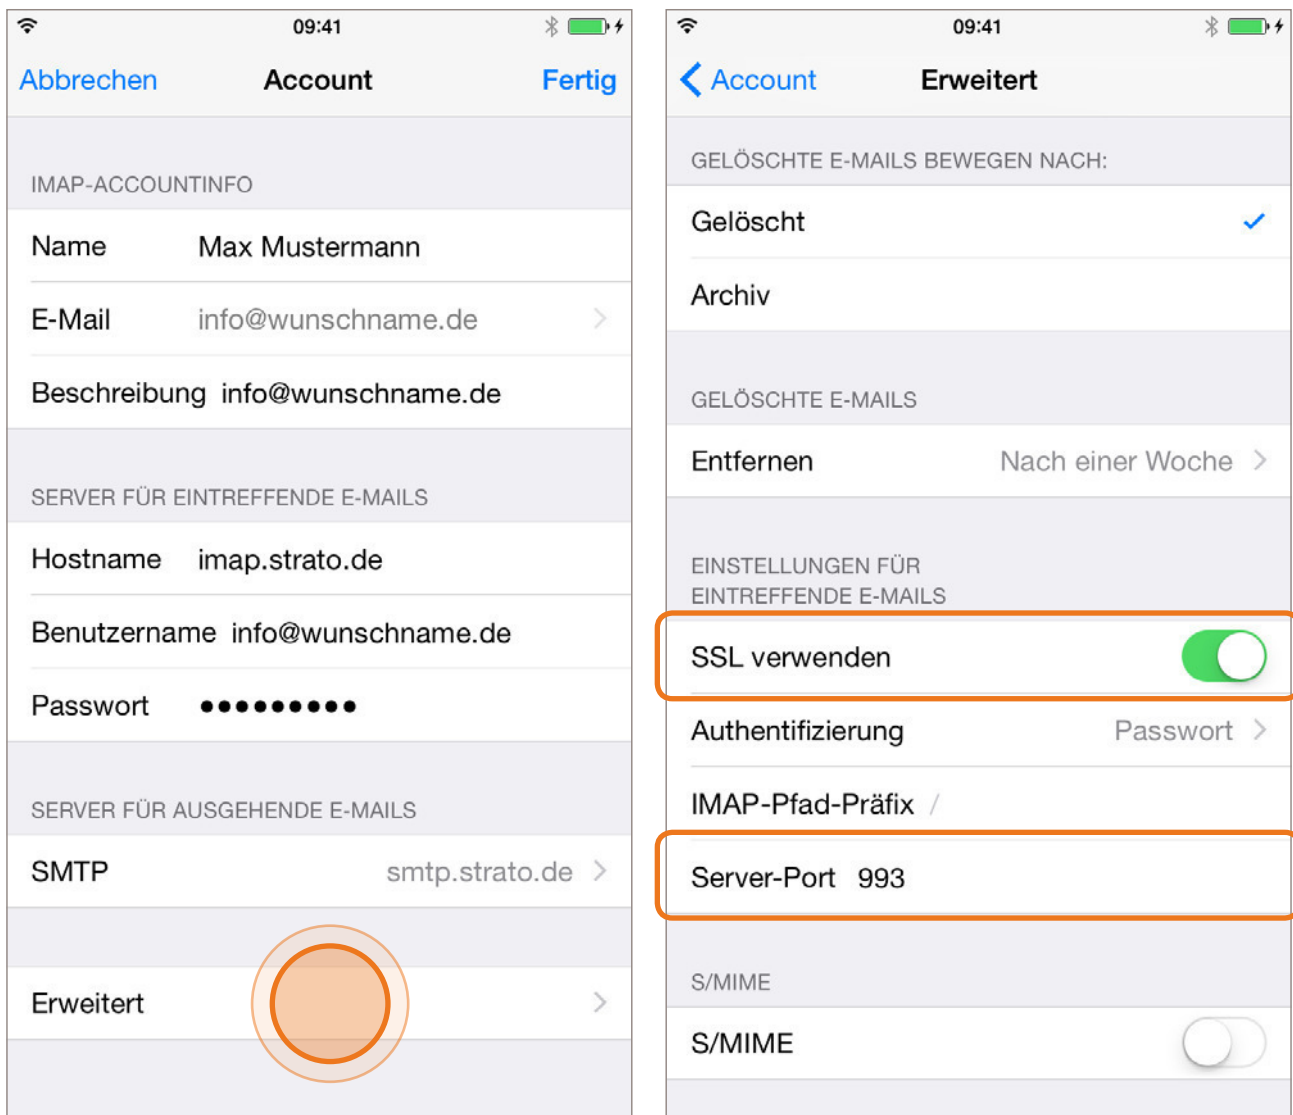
09:41

Abbrechen Account Fertig

IMAP-ACCOUNTINFO

Name Max Mustermann

E-Mail info@wunschname.de

Beschreibung info@wunschname.de

SERVER FÜR EINTREFFENDE E-MAILS

Hostname imap.strato.de

Benutzername info@wunschname.de

Passwort ••••••••••

SERVER FÜR AUSGEHENDE E-MAILS

SMTP smtp.strato.de

Erweitert

09:41

Account Erweitert

GELÖSCHTE E-MAILS BEWEGEN NACH:

Gelöscht

Archiv

GELÖSCHTE E-MAILS

Entfernen Nach einer Woche

EINSTELLUNGEN FÜR EINTREFFENDE E-MAILS

SSL verwenden

Authentifizierung Passwort

IMAP-Pfad-Präfix /

Server-Port 993

S/MIME

S/MIME